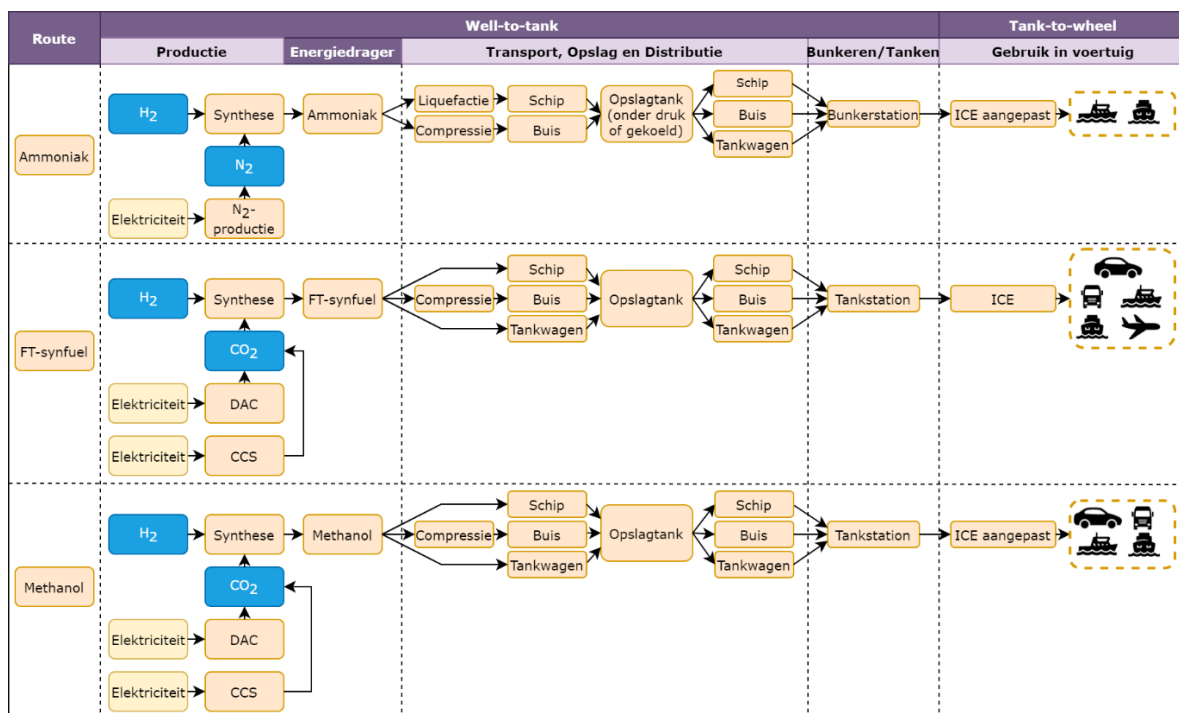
| Route | Well-to-tank | | | | Tank-to-wheel |
|---|---|---|---|---|---|
| | Productie | Energiedrager | Transport, Opslag en Distributie | Bunkeren/Tanken | Gebruik in voertuig |

Ammoniak

$H_2$ Synthese Ammoniak Liquefactie Schip Compressie Buis Opslagtank (onder druk of gekoeld) Schip Buis Tankwagen Bunkerstation ICE aangepast

$N_2$

Elektriciteit $N_2$-productie

FT-synfuel

$H_2$ Synthese FT-synfuel Schip Compressie Buis Tankwagen Opslagtank Schip Buis Tankwagen Tankstation ICE

$CO_2$

Elektriciteit DAC

Elektriciteit CCS

Methanol

$H_2$ Synthese Methanol Schip Compressie Buis Tankwagen Opslagtank Schip Buis Tankwagen Tankstation ICE aangepast

$CO_2$

Elektriciteit DAC

Elektriciteit CCS